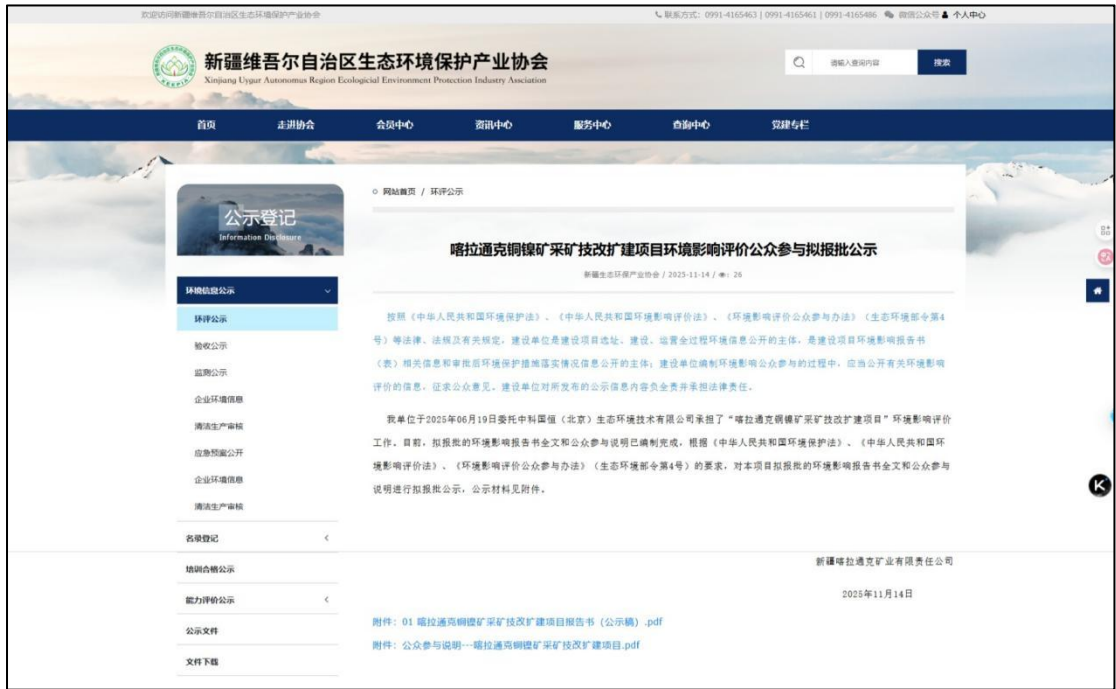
欢迎访问新疆维吾尔自治区生态环境保护产业协会

联系方式：0991-4165463 | 0991-4165461 | 0991-4165486 微信公众号 个人中心

新疆维吾尔自治区生态环境保护产业协会
Xinjiang Uygur Autonomus Region Ecologicial Environment Protection Industry Association

请输入查询内容 搜索

首页 走进协会 会员中心 资讯中心 服务中心 查询中心 党建专栏

公示登记
Information Disclosure

环境信息公示
环评公示
验收公示
监测公示
企业环境信息
清洁生产审核
应急预案公开
企业环境信息
清洁生产审核
名录登记
培训合格公示
能力评价公示
公示文件
文件下载

网站首页 / 环评公示

喀拉通克铜镍矿采矿技改扩建项目环境影响评价公众参与拟报批公示

新疆生态环保产业协会 / 2025-11-14 / 26

按照《中华人民共和国环境保护法》、《中华人民共和国环境影响评价法》、《环境影响评价公众参与办法》（生态环境部令第4号）等法律、法规及有关规定，建设单位是建设项目选址、建设、运营全过程环境信息公开的主体，是建设项目环境影响报告书（表）相关信息和审批后环境保护措施落实情况信息公开的主体；建设单位编制环境影响公众参与的过程中，应当公开有关环境影响评价的信息，征求公众意见，建设单位对所发布的公示信息内容负全责并承担法律责任。

我单位于2025年06月19日委托中科国恒（北京）生态环境技术有限公司承担了“喀拉通克铜镍矿采矿技改扩建项目”环境影响评价工作。目前，拟报批的环境影响报告书全文和公众参与说明已编制完成，根据《中华人民共和国环境保护法》、《中华人民共和国环境影响评价法》、《环境影响评价公众参与办法》（生态环境部令第4号）的要求，对本项目拟报批的环境影响报告书全文和公众参与说明进行拟报批公示，公示材料见附件。

新疆喀拉通克矿业有限责任公司

2025年11月14日

附件：01 喀拉通克铜镍矿采矿技改扩建项目报告书（公示稿）.pdf
附件：公众参与说明---喀拉通克铜镍矿采矿技改扩建项目.pdf